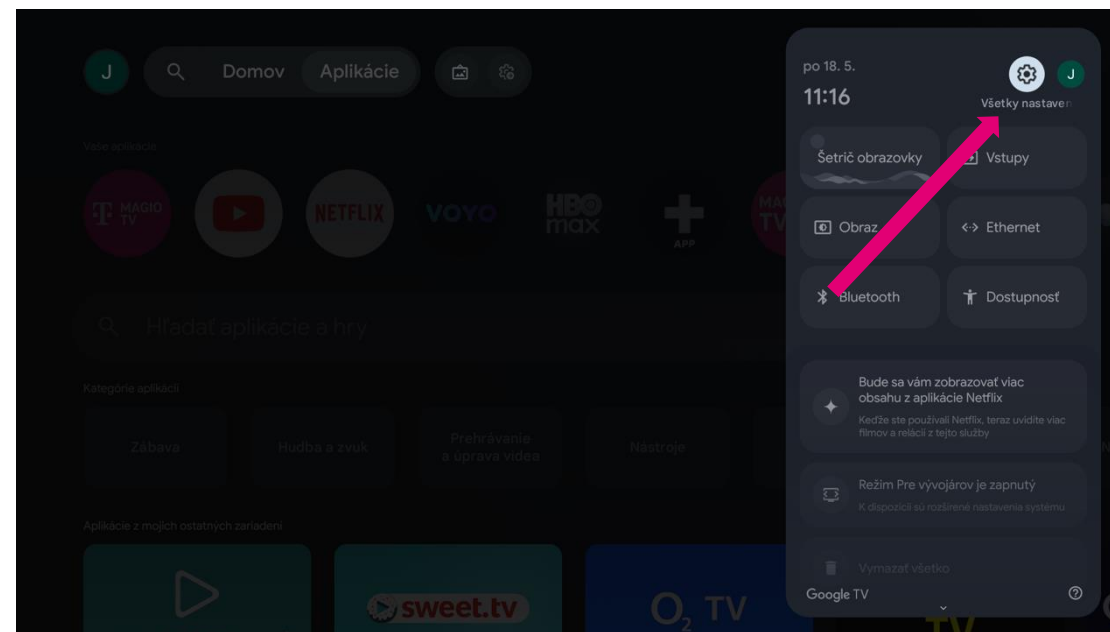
J Domov Aplikácie

Vaše aplikácie

MAGIO TV

NETFLIX

VOYO

HBO max

APP

Hľadať aplikácie a hry

Kategórie aplikácií

Zábava

Hudba a zvuk

Prehrávanie a úprava videa

Nástroje

Aplikácie z mojich ostatných zariadení

sweet.tv

$O_2$ TV

po 18. 5.

11:16

J

Všetky nastaven

Šetrič obrazovky

Vstupy

Obraz

Ethernet

Bluetooth

Dostupnosť

Bude sa vám zobrazovať viac obsahu z aplikácie Netflix

Keďže ste používali Netflix, teraz uvidíte viac filmov a relácií z tejto služby

Režim Pre vývojárov je zapnutý

K dispozícii sú rozšírené nastavenia systému

Vymazať všetko

Google TV